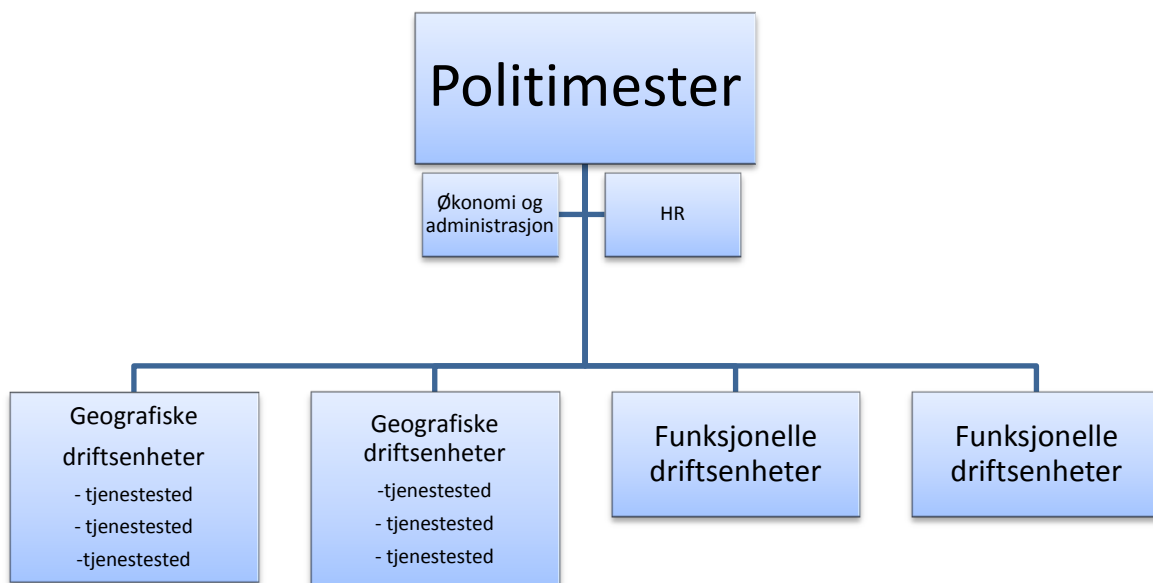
Politimester

Økonomi og administrasjon

HR

Geografiske driftsenheter
- tjenestested
- tjenestested
-tjenestested

Geografiske driftsenheter
-tjenestested
- tjenestested
- tjenestested

Funksjonelle driftsenheter

Funksjonelle driftsenheter